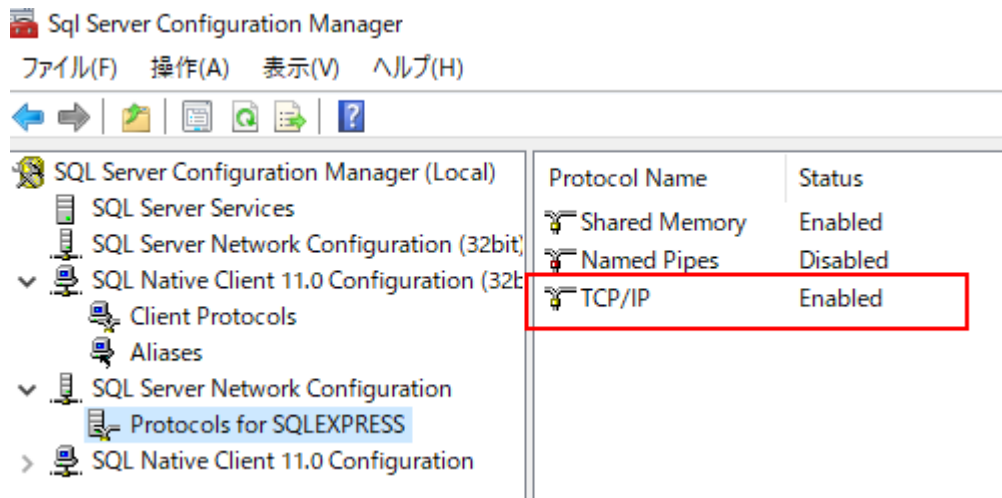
Sql Server Configuration Manager

ファイル(F) 操作(A) 表示(V) ヘルプ(H)

SQL Server Configuration Manager (Local)
SQL Server Services
SQL Server Network Configuration (32bit)
SQL Native Client 11.0 Configuration (32b
Client Protocols
Aliases
SQL Server Network Configuration
Protocols for SQLEXPRESS
SQL Native Client 11.0 Configuration

| Protocol Name | Status |
|---|---|
| Shared Memory | Enabled |
| Named Pipes | Disabled |
| TCP/IP | Enabled |